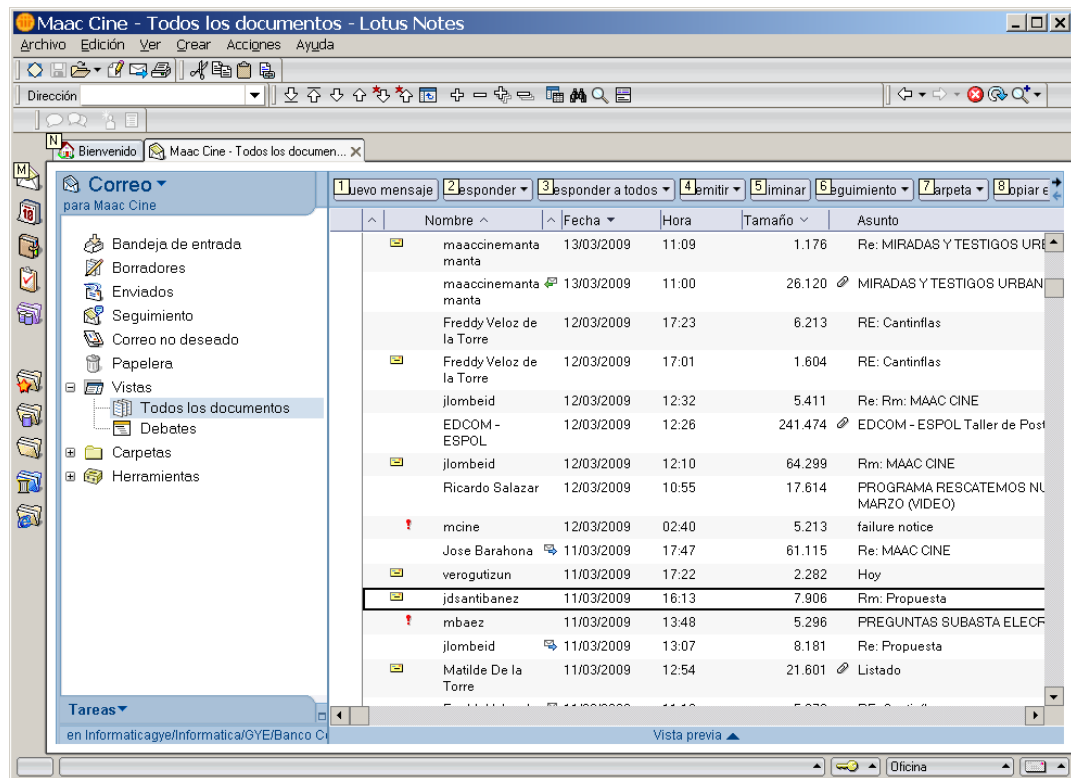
Maac Cine - Todos los documentos - Lotus Notes

Archivo Edición Ver Crear Acciones Ayuda

Dirección

N Bienvenido Maac Cine - Todos los documen...

M

Correo
para Maac Cine

Bandeja de entrada
Borradores
Enviados
Seguimiento
Correo no deseado
Papelera
Vistas
Todos los documentos
Debates
Carpetas
Herramientas

Tareas

en Informaticagye/Informatica/GYE/Banco C

1 Nuevo mensaje 2 Responder 3 Responder a todos 4 Remitir 5 Eliminar 6 Seguimiento 7 Carpeta 8 Copiar e

| Nombre | Fecha | Hora | Tamaño | Asunto |
|---|---|---|---|---|
| maaccinemanta manta | 13/03/2009 | 11:09 | 1.176 | Re: MIRADAS Y TESTIGOS URE |
| maaccinemanta manta | 13/03/2009 | 11:00 | 26.120 | MIRADAS Y TESTIGOS URBAN |
| Freddy Veloz de la Torre | 12/03/2009 | 17:23 | 6.213 | RE: Cantinflas |
| Freddy Veloz de la Torre | 12/03/2009 | 17:01 | 1.604 | RE: Cantinflas |
| jlombeid | 12/03/2009 | 12:32 | 5.411 | Re: Rm: MAAC CINE |
| EDCOM - ESPOL | 12/03/2009 | 12:26 | 241.474 | EDCOM - ESPOL Taller de Post |
| jlombeid | 12/03/2009 | 12:10 | 64.299 | Rm: MAAC CINE |
| Ricardo Salazar | 12/03/2009 | 10:55 | 17.614 | PROGRAMA RESCATEMOS NU MARZO (VIDEO) |
| mcine | 12/03/2009 | 02:40 | 5.213 | failure notice |
| Jose Barahona | 11/03/2009 | 17:47 | 61.115 | Re: MAAC CINE |
| verogutizun | 11/03/2009 | 17:22 | 2.282 | Hoy |
| jdsantibanez | 11/03/2009 | 16:13 | 7.906 | Rm: Propuesta |
| mbaez | 11/03/2009 | 13:48 | 5.296 | PREGUNTAS SUBASTA ELECR |
| jlombeid | 11/03/2009 | 13:07 | 8.181 | Re: Propuesta |
| Matilde De la Torre | 11/03/2009 | 12:54 | 21.601 | Listado |

Vista previa

Oficina